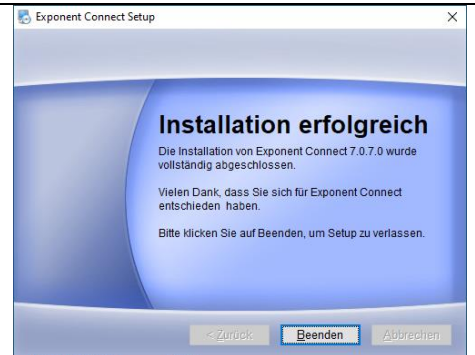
Exponent Connect Setup

×

Installation erfolgreich

Die Installation von Exponent Connect 7.0.7.0 wurde vollständig abgeschlossen.

Vielen Dank, dass Sie sich für Exponent Connect entschieden haben.

Bitte klicken Sie auf Beenden, um Setup zu verlassen.

< Zurück

Beenden

Abbrechen